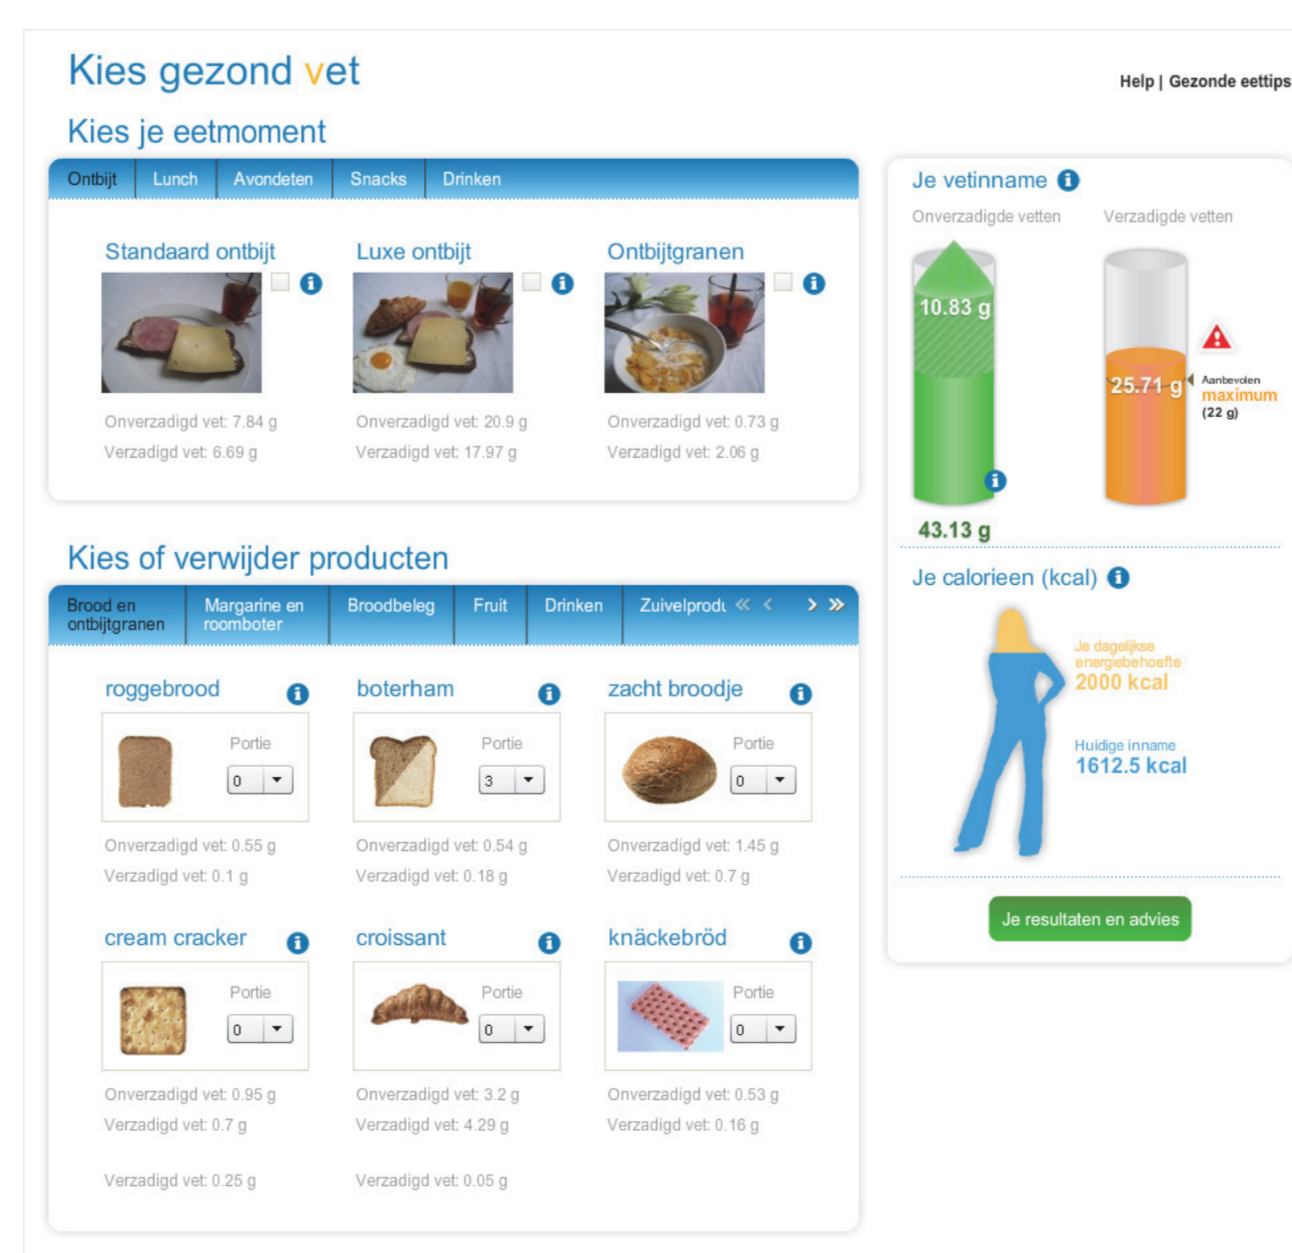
Kies gezond vet

Help | Gezonde eettips

Kies je eetmoment

Ontbijt | Lunch | Avondeten | Snacks | Drinken

Standaard ontbijt
Onverzadigd vet: 7.84 g
Verzadigd vet: 6.69 g

Luxe ontbijt
Onverzadigd vet: 20.9 g
Verzadigd vet: 17.97 g

Ontbijtgranen
Onverzadigd vet: 0.73 g
Verzadigd vet: 2.06 g

Kies of verwijder producten

Brood en ontbijtgranen | Margarine en roomboter | Broodbeleg | Fruit | Drinken | Zuivelprodu « ‹ › »

roggebrood
Portie
0
Onverzadigd vet: 0.55 g
Verzadigd vet: 0.1 g

boterham
Portie
3
Onverzadigd vet: 0.54 g
Verzadigd vet: 0.18 g

zacht broodje
Portie
0
Onverzadigd vet: 1.45 g
Verzadigd vet: 0.7 g

cream cracker
Portie
0
Onverzadigd vet: 0.95 g
Verzadigd vet: 0.7 g

croissant
Portie
0
Onverzadigd vet: 3.2 g
Verzadigd vet: 4.29 g

knäckebröd
Portie
0
Onverzadigd vet: 0.53 g
Verzadigd vet: 0.16 g

Verzadigd vet: 0.25 g

Verzadigd vet: 0.05 g

Je vetinname
Onverzadigde vetten
Verzadigde vetten
10.83 g
25.71 g
Aanbevolen maximum (22 g)
43.13 g

Je calorieen (kcal)
Je dagelijkse energiebehoefte
2000 kcal
Huidige inname
1612.5 kcal

Je resultaten en advies